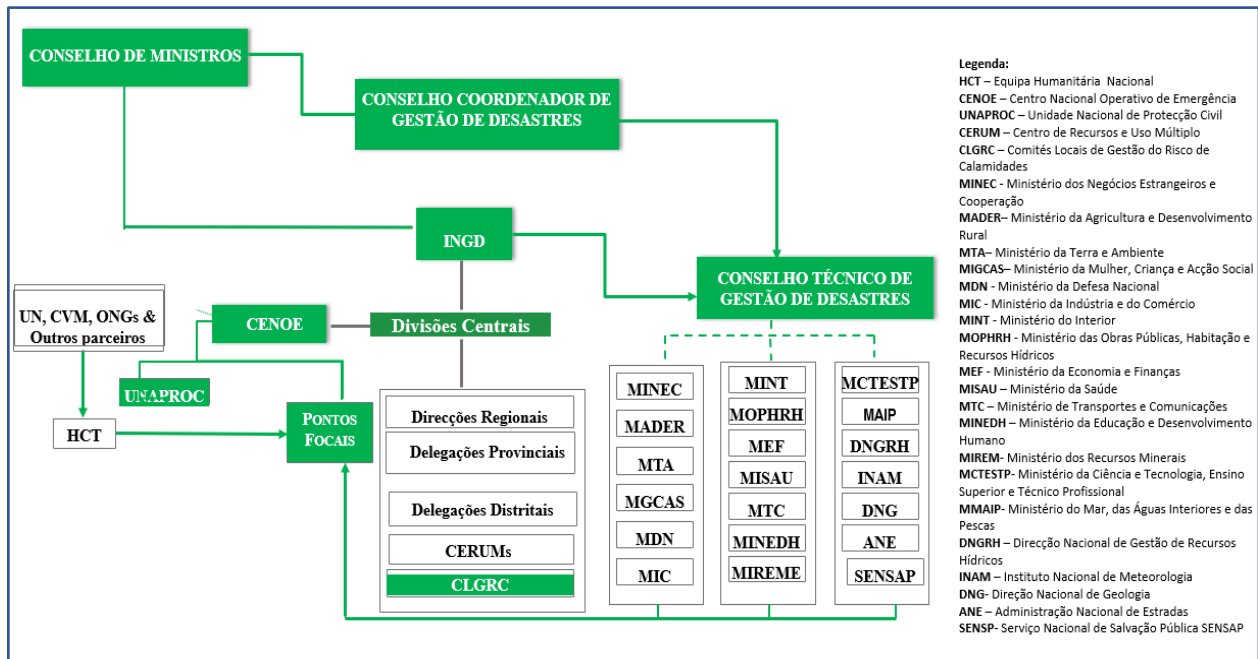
CONSELHO DE MINISTROS

CONSELHO COORDENADOR DE GESTÃO DE DESASTRES

INGD

CONSELHO TÉCNICO DE GESTÃO DE DESASTRES

UN, CVM, ONGs & Outros parceiros

CENOE

Divisões Centrais

UNAPROC

HCT

PONTOS FOCAIS

Direcções Regionais

Delegações Provinciais

Delegações Distritais

CERUMs

CLGRC

MINEC
MADER
MTA
MGCAS
MDN
MIC

MINT
MOPHRH
MEF
MISAU
MTC
MINEDH
MIREME

MCTESTP
MAIP
DNGRH
INAM
DNG
ANE
SENSAP

Legenda:
HCT – Equipa Humanitária Nacional
CENOE – Centro Nacional Operativo de Emergência
UNAPROC – Unidade Nacional de Protecção Civil
CERUM – Centro de Recursos e Uso Múltiplo
CLGRC – Comités Locais de Gestão do Risco de Calamidades
MINEC - Ministério dos Negócios Estrangeiros e Cooperação
MADER– Ministério da Agricultura e Desenvolvimento Rural
MTA– Ministério da Terra e Ambiente
MIGCAS– Ministério da Mulher, Criança e Acção Social
MDN - Ministério da Defesa Nacional
MIC - Ministério da Indústria e do Comércio
MINT - Ministério do Interior
MOPHRH - Ministério das Obras Públicas, Habitação e Recursos Hídricos
MEF - Ministério da Economia e Finanças
MISAU – Ministério da Saúde
MTC – Ministério de Transportes e Comunicações
MINEDH – Ministério da Educação e Desenvolvimento Humano
MIREM- Ministério dos Recursos Minerais
MCTESTP- Ministério da Ciência e Tecnologia, Ensino Superior e Técnico Profissional
MMAIP- Ministério do Mar, das Águas Interiores e das Pescas
DNGRH – Direcção Nacional de Gestão de Recursos Hídricos
INAM – Instituto Nacional de Meteorologia
DNG- Direção Nacional de Geologia
ANE – Administração Nacional de Estradas
SENSP- Serviço Nacional de Salvação Pública SENSAP